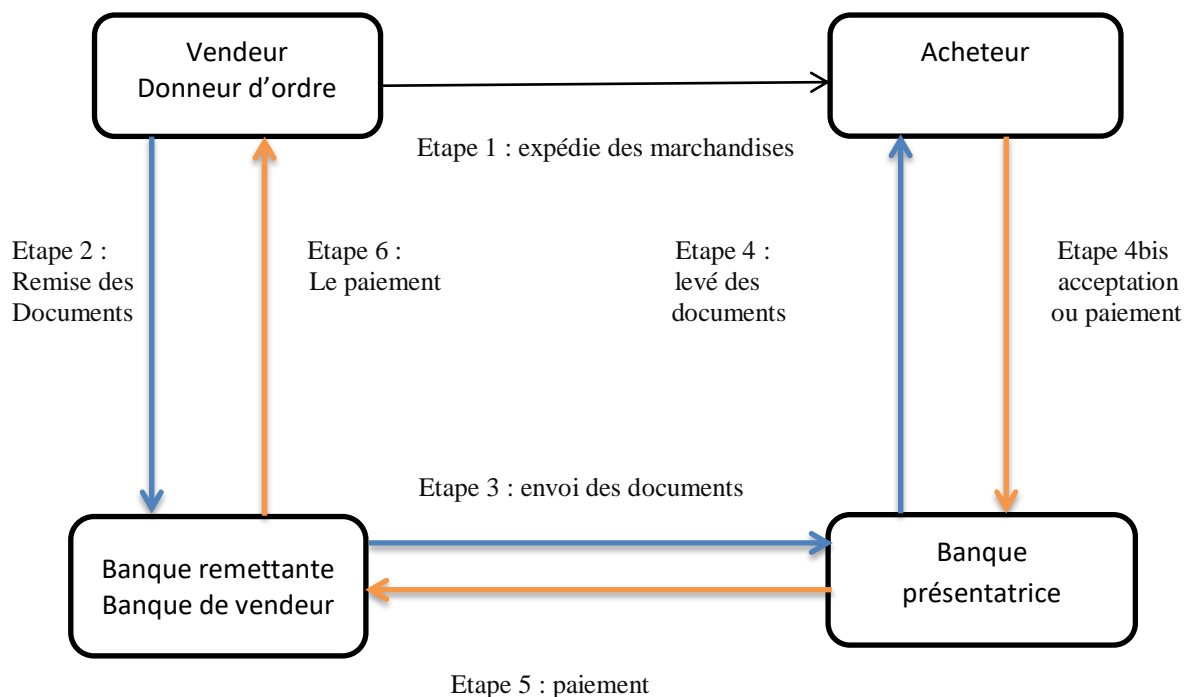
Vendeur
Donneur d’ordre

Acheteur

Etape 1 : expédie des marchandises

Etape 2 :
Remise des
Documents

Etape 6 :
Le paiement

Etape 4 :
levé des
documents

Etape 4bis
acceptation
ou paiement

Etape 3 : envoi des documents

Banque remettante
Banque de vendeur

Banque
présentatrice

Etape 5 : paiement